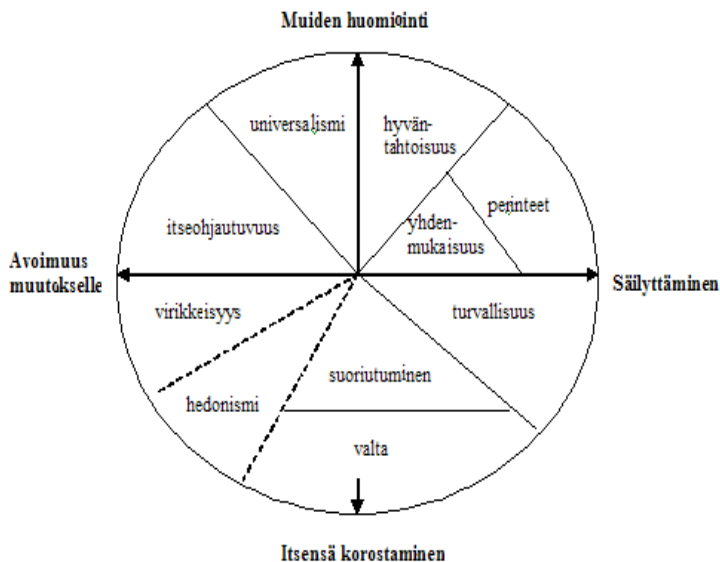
Muiden huomiointi

universalismi

hyväntahtoisuus

perinteet

yhdenmukaisuus

itseohjautuvuus

Avoimuus muutokselle

Säilyttäminen

virikkeisyys

turvallisuus

suoriutuminen

hedonismi

valta

Itsensä korostaminen